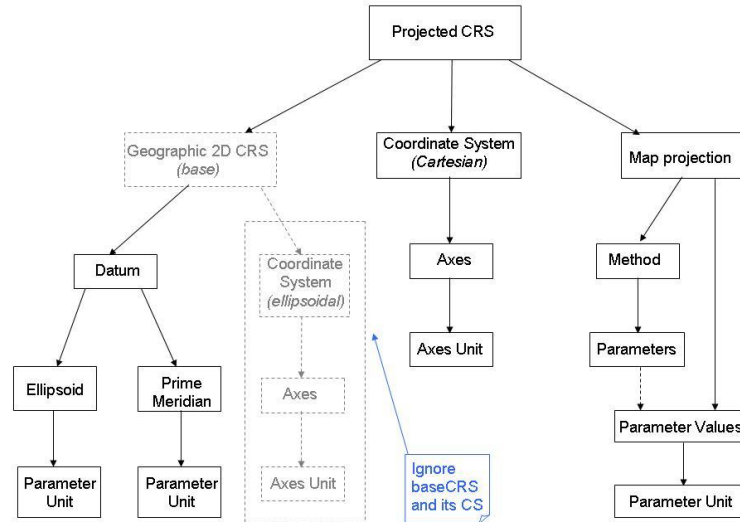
Projected CRS

Geographic 2D CRS
(base)

Coordinate System
(Cartesian)

Map projection

Datum

Coordinate System
(ellipsoidal)

Axes

Method

Axes Unit

Parameters

Ellipsoid

Prime Meridian

Axes

Parameter Values

Parameter Unit

Parameter Unit

Axes Unit

Ignore baseCRS and its CS

Parameter Unit